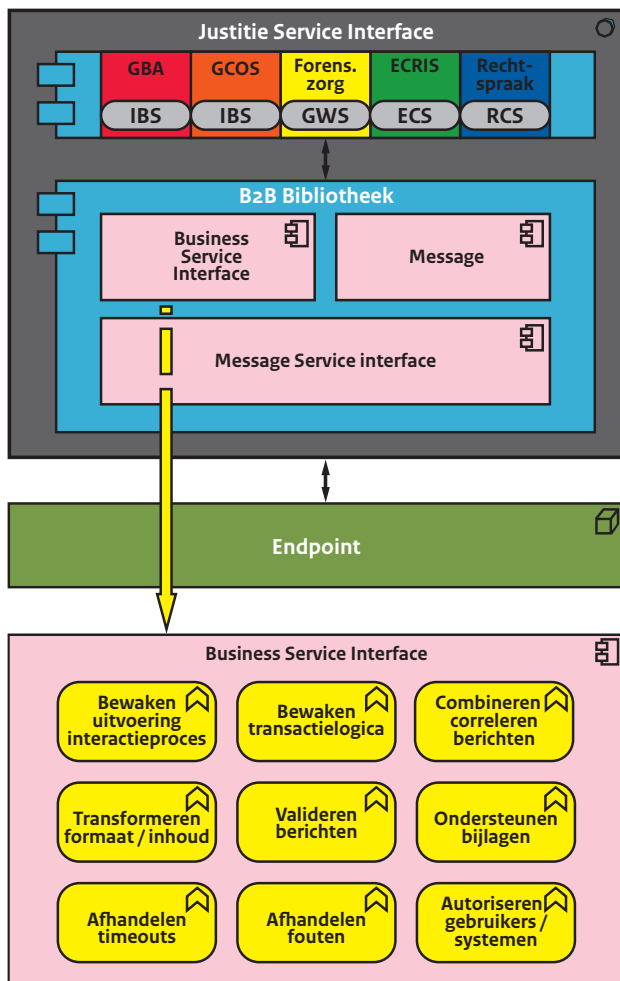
Justitie Service Interface

GBA
IBS

GCOS
IBS

Forens. zorg
GWS

ECRIS
ECS

Recht-spraak
RCS

B2B Bibliotheek

Business Service Interface

Message

Message Service interface

Endpoint

Business Service Interface

Bewaken uitvoering interactieproces

Bewaken transactielogica

Combineren correleren berichten

Transformeren formaat / inhoud

Valideren berichten

Ondersteunen bijlagen

Afhandelen timeouts

Afhandelen fouten

Autoriseren gebruikers / systemen